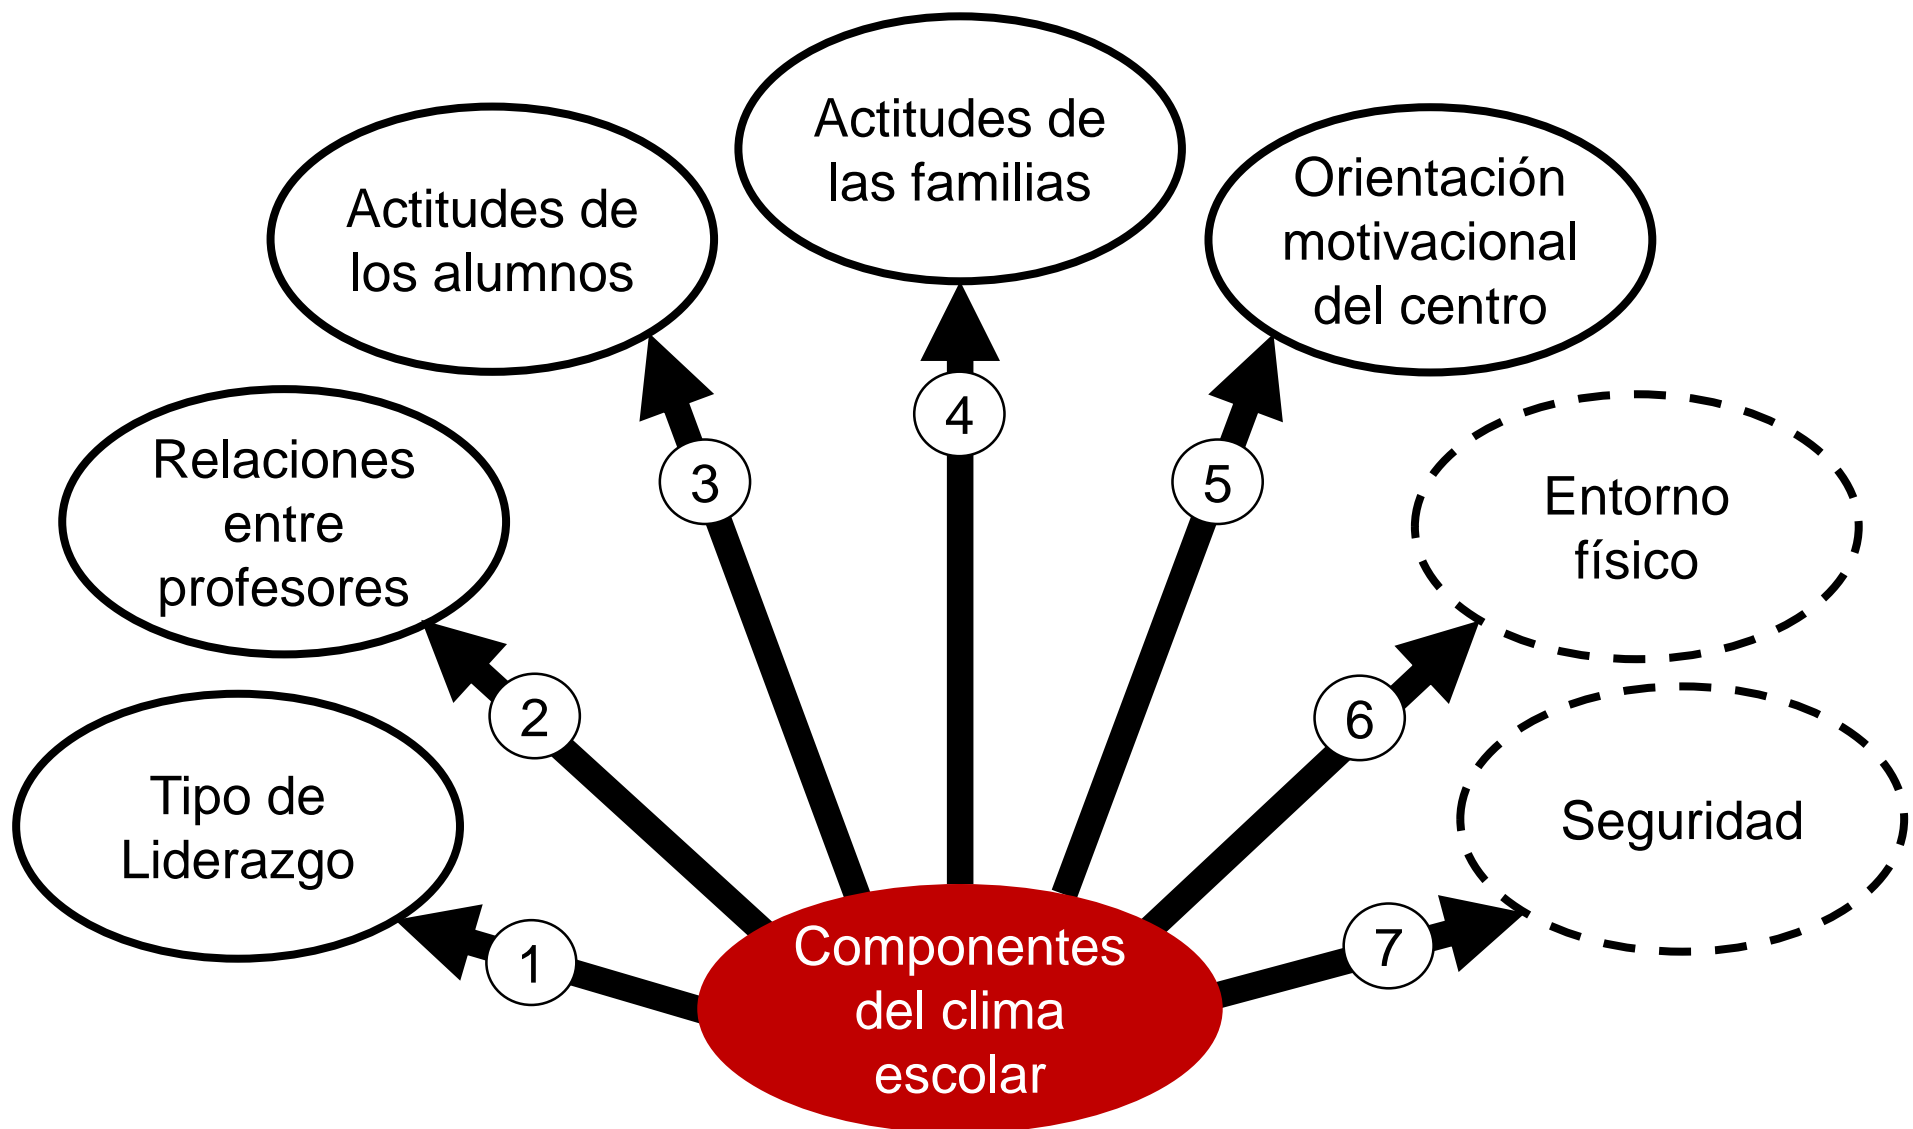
Componentes del clima escolar

1 Tipo de Liderazgo

2 Relaciones entre profesores

3 Actitudes de los alumnos

4 Actitudes de las familias

5 Orientación motivacional del centro

6 Entorno físico

7 Seguridad